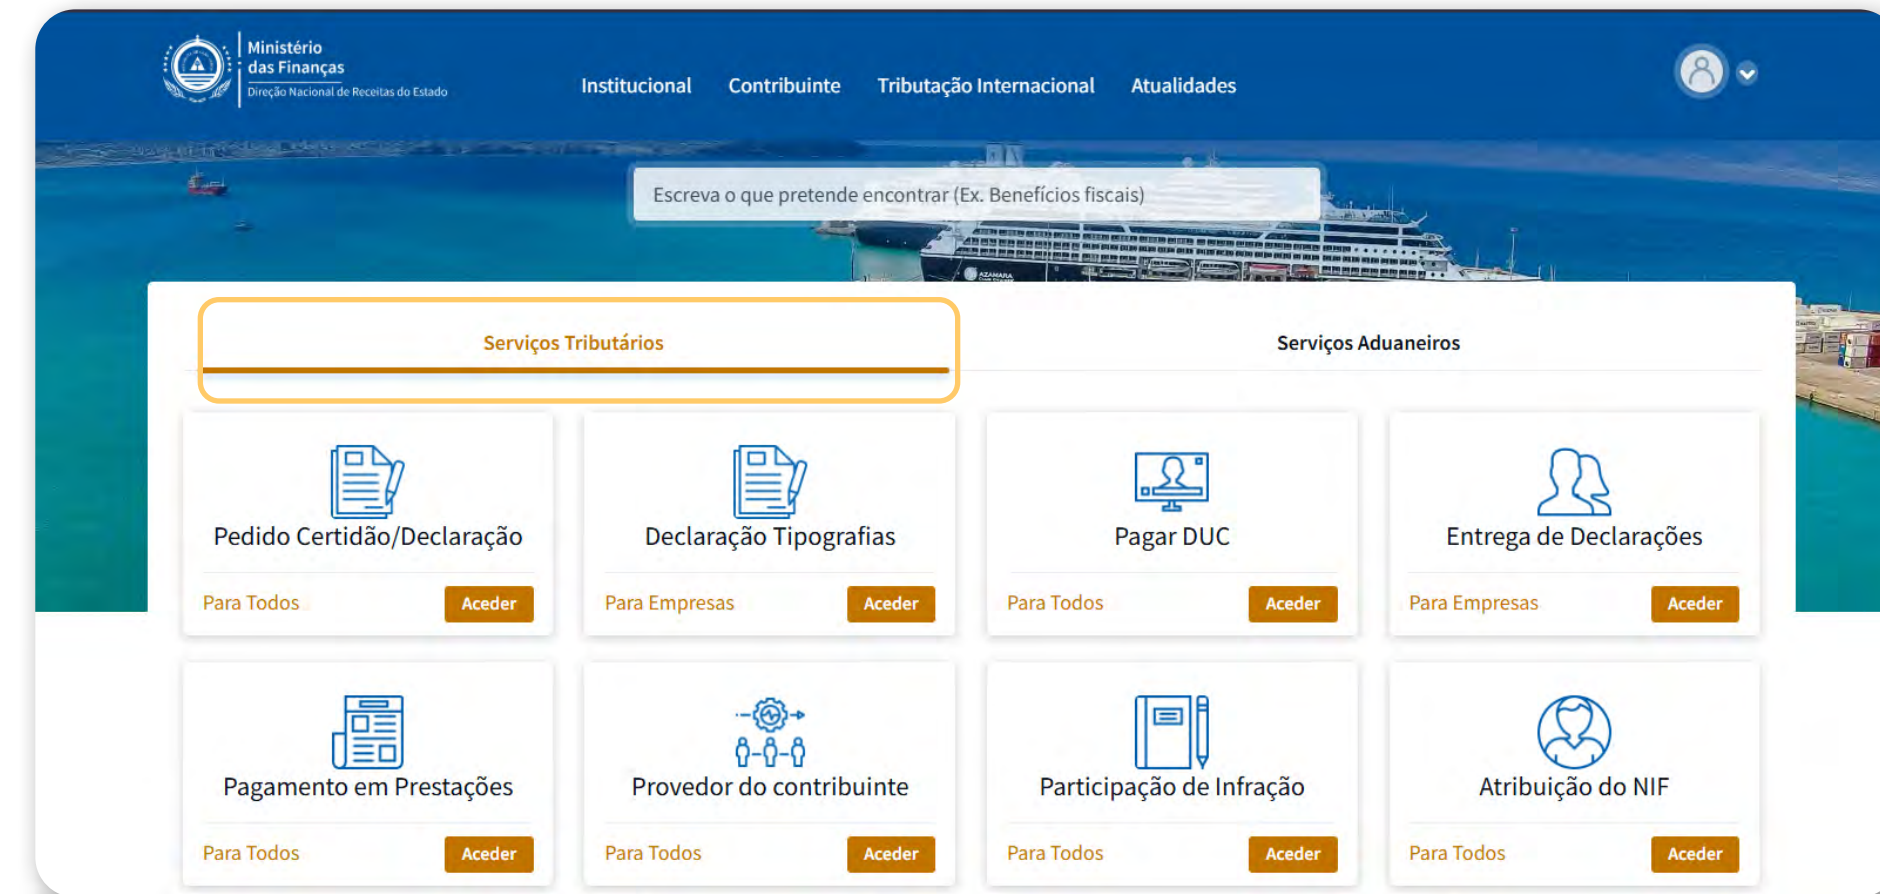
Ministério das Finanças
Direção Nacional de Receitas do Estado

Institucional Contribuinte Tributação Internacional Atualidades

Escreva o que pretende encontrar (Ex. Benefícios fiscais)

Serviços Tributários

Serviços Aduaneiros

Pedido Certidão/Declaração
Para Todos
Aceder

Declaração Tipografias
Para Empresas
Aceder

Pagar DUC
Para Todos
Aceder

Entrega de Declarações
Para Empresas
Aceder

Pagamento em Prestações
Para Todos
Aceder

Provedor do contribuinte
Para Todos
Aceder

Participação de Infração
Para Todos
Aceder

Atribuição do NIF
Para Todos
Aceder